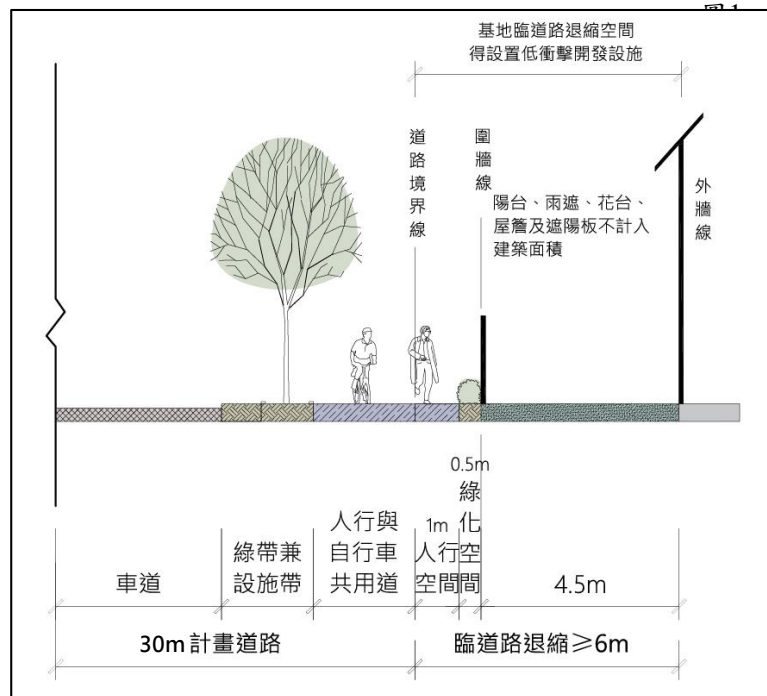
圖1

基地臨道路退縮空間
得設置低衝擊開發設施

道路境界線

圍牆線

陽台、雨遮、花台、屋簷及遮陽板不計入建築面積

外牆線

0.5m
綠化空間

1m
人行空間

人行與自行車共用道

綠帶兼設施帶

車道

4.5m

30m 計畫道路

臨道路退縮≧6m